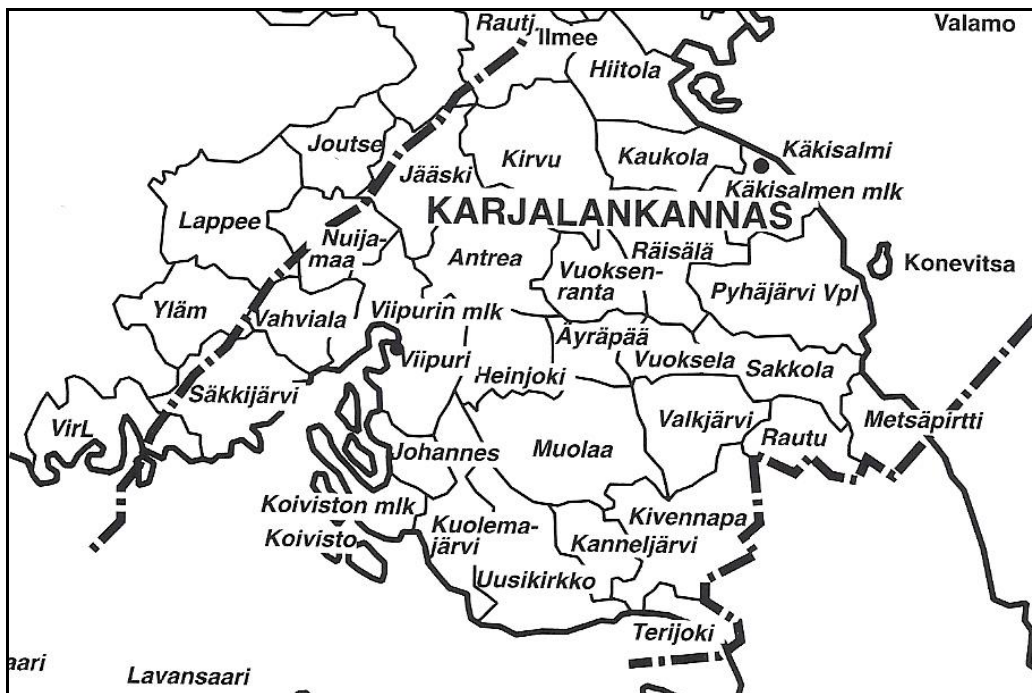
Rautj
Ilmee
Valamo
Hiitola
Joutse
Kirvu
Kaukola
Käkisalmi
Jääski
Käkisalmen mlk
KARJALANKANNAS
Lappee
Nuijamaa
Räisälä
Antrea
Vuoksenranta
Konevitsa
Pyhäjärvi Vpl
Ylām
Vahviala
Viipurin mlk
Äyräpää
Viipuri
Vuoksela
Sakkola
Heinjoki
Säkkijärvi
Valkjärvi
Metsäpirtti
VirL
Rautu
Johannes
Muolaa
Koiviston mlk
Kivennapa
Kuolemajärvi
Koivisto
Kanneljärvi
Uusikirkko
Terijoki
ari
Lavansaari